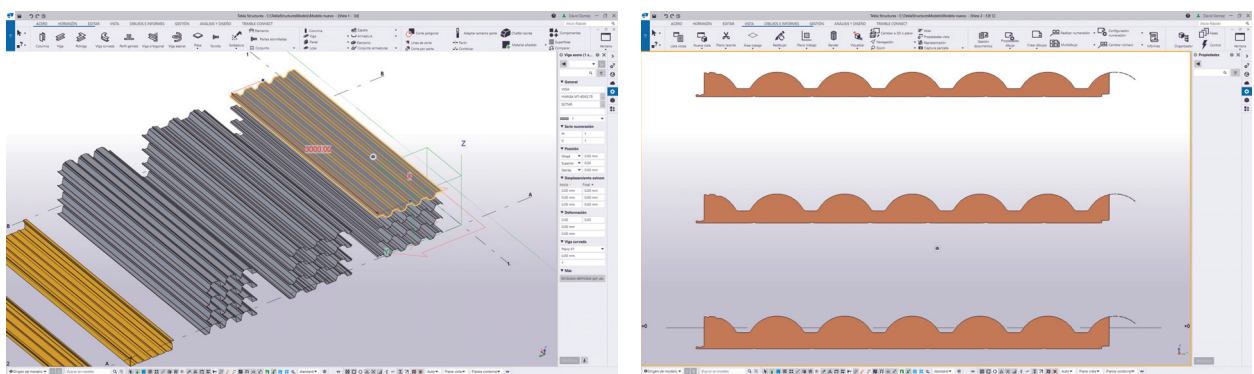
Tekla Structures - C:\TeklaStructuresModels\Modelo nuevo - [Vista 1 - 3d]

David Gomez

ACERO HORMIGÓN EDITAR VISTA DIBUJOS E INFORMES GESTIÓN ANÁLISIS Y DISEÑO TRIMBLE CONNECT

Columna Viga Refuerzo Viga curvada Perfil genérico Viga ortogonal Viga espiral Placa Tornillo Soldadura

Viga acero

General

Serie numeración

Posición

Desplazamiento extremo

Deformación

Viga curvada

Más

3000.00

Z

A

B

1

2

Tekla Structures - C:\TeklaStructuresModels\Modelo nuevo - [Vista 2 - 3.0]

ACERO HORMIGÓN EDITAR VISTA DIBUJOS E INFORMES GESTIÓN ANÁLISIS Y DISEÑO TRIMBLE CONNECT

Propiedades

+0

+0